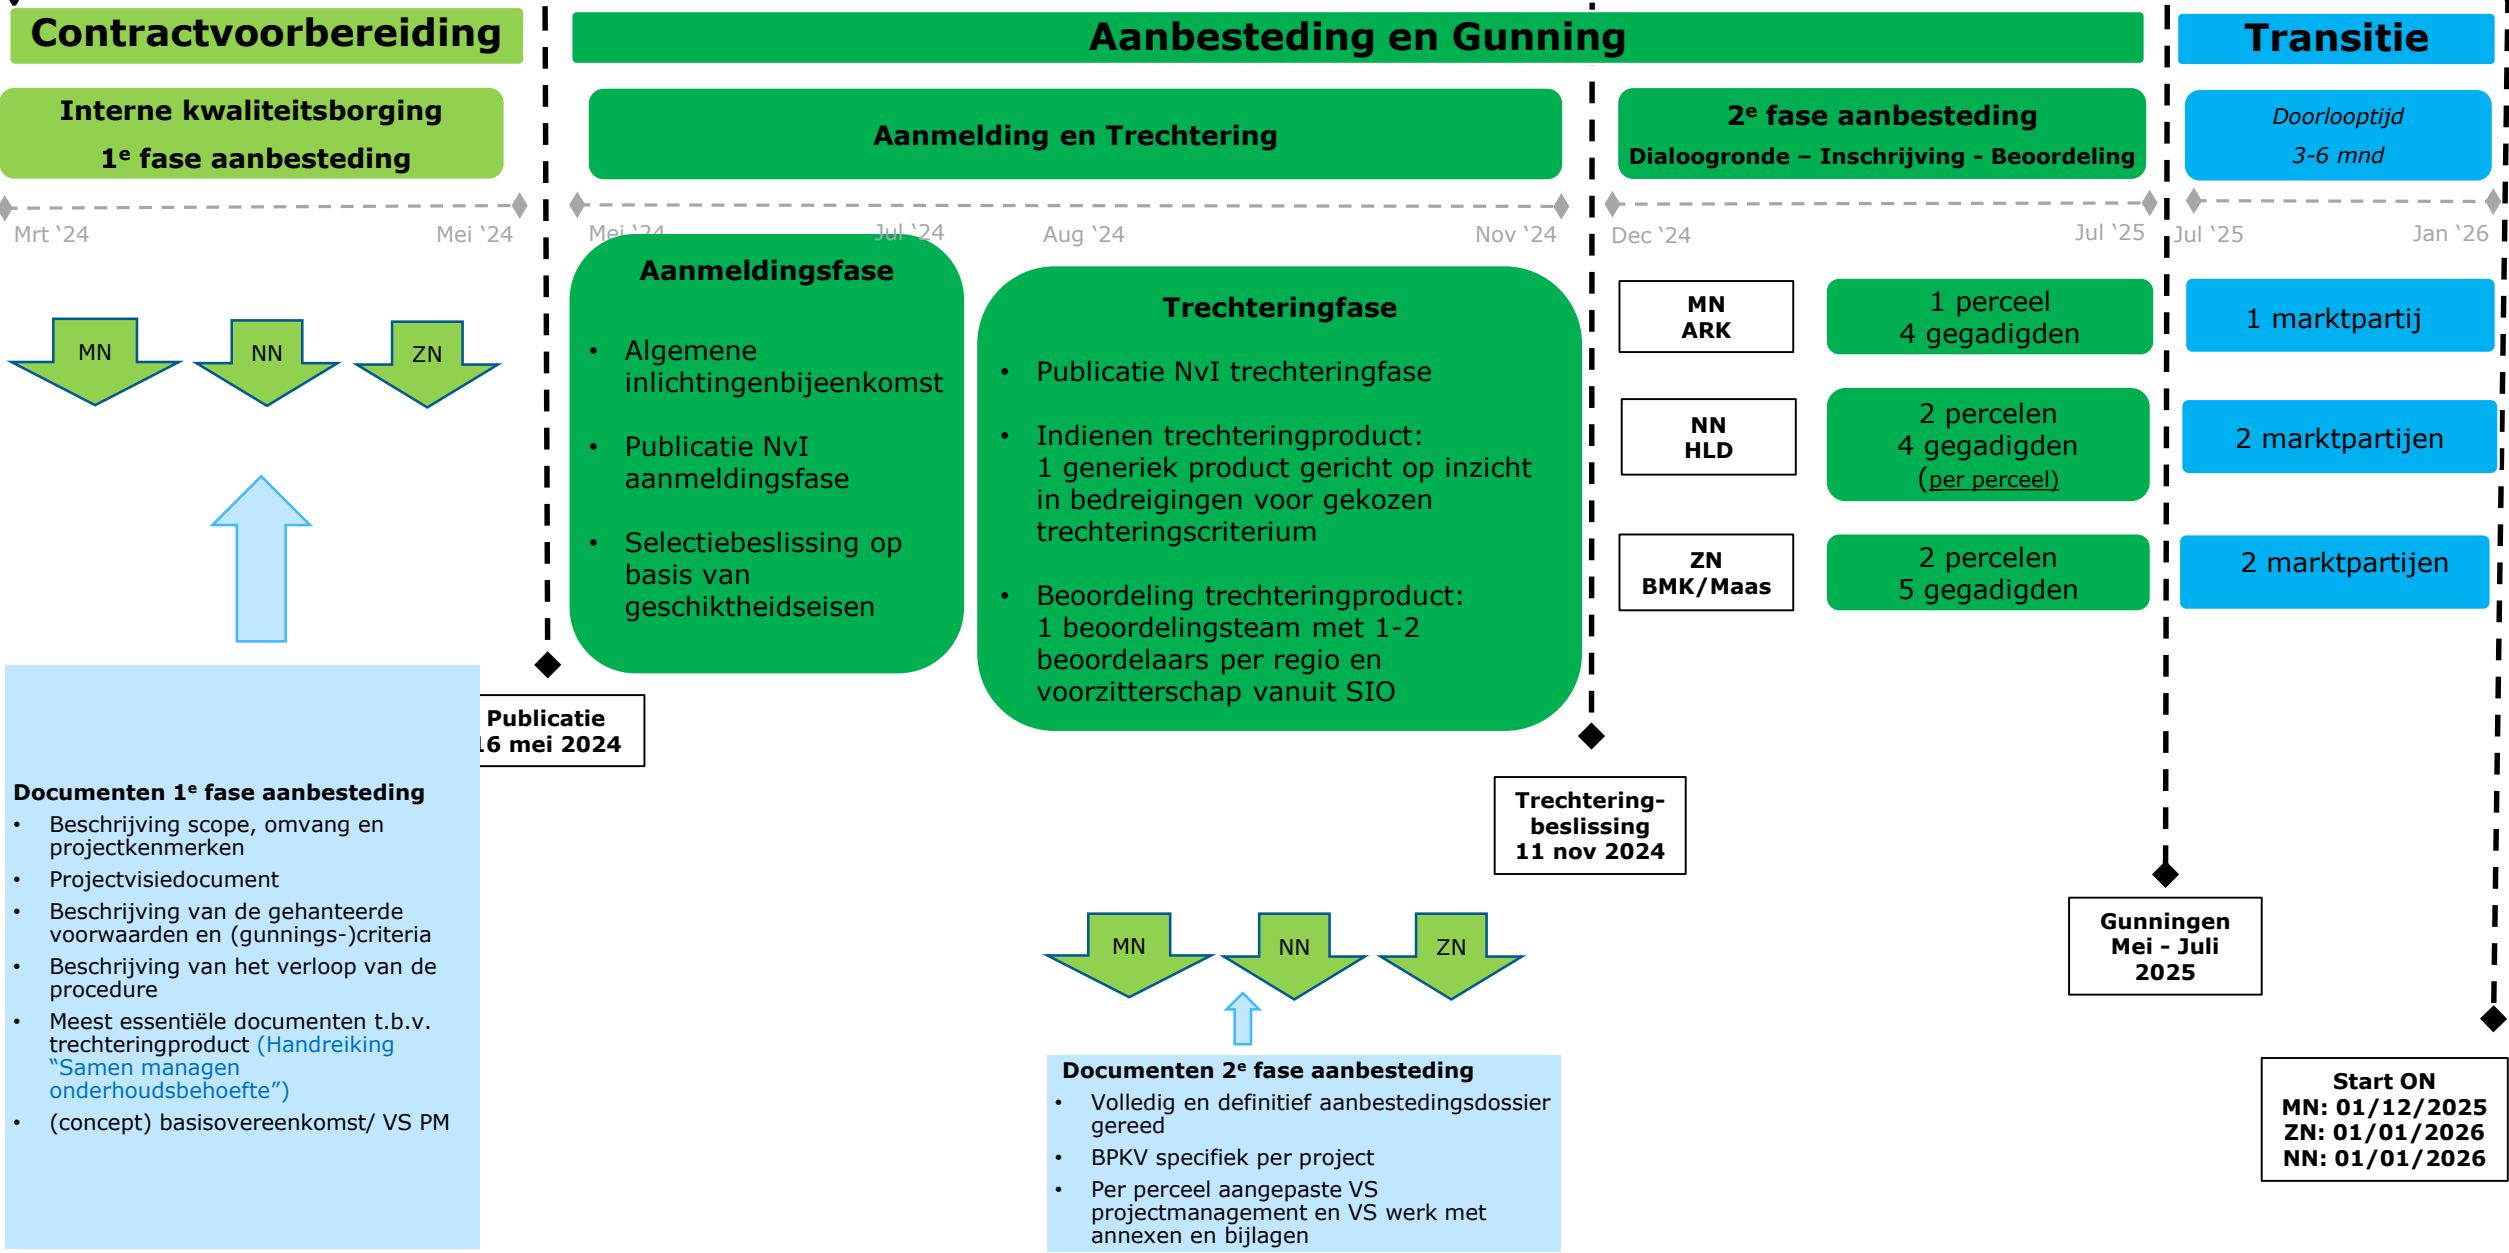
Contractvoorbereiding

Aanbesteding en Gunning

Transitie

Interne kwaliteitsborging

1$^e$ fase aanbesteding

Aanmelding en Trechtering

2$^e$ fase aanbesteding

Dialoogronde – Inschrijving - Beoordeling

Doorlooptijd

3-6 mnd

Mrt '24 Mei '24

Mei '24 Jul '24 Aug '24 Nov '24

Dec '24 Jul '25

Jul '25 Jan '26

MN NN ZN

Aanmeldingsfase

- Algemene inlichtingenbijeenkomst
- Publicatie NvI aanmeldingsfase
- Selectiebeslissing op basis van geschiktheidseisen

Trechteringfase

- Publicatie NvI trechteringfase
- Indienen trechteringproduct: 1 generiek product gericht op inzicht in bedreigingen voor gekozen trechteringscriterium
- Beoordeling trechteringproduct: 1 beoordelingsteam met 1-2 beoordelaars per regio en voorzitterschap vanuit SIO

MN ARK

1 perceel 4 gegadigden

1 marktpartij

NN HLD

2 percelen 4 gegadigden (per perceel)

2 marktpartijen

ZN BMK/Maas

2 percelen 5 gegadigden

2 marktpartijen

Publicatie
16 mei 2024

Documenten 1$^e$ fase aanbesteding
- Beschrijving scope, omvang en projectkenmerken
- Projectvisiedocument
- Beschrijving van de gehanteerde voorwaarden en (gunnings-)criteria
- Beschrijving van het verloop van de procedure
- Meest essentiële documenten t.b.v. trechteringproduct (Handreiking "Samen managen onderhoudsbehoefte")
- (concept) basisovereenkomst/ VS PM

Trechtering-beslissing
11 nov 2024

Gunningen
Mei - Juli
2025

MN NN ZN

Documenten 2$^e$ fase aanbesteding
- Volledig en definitief aanbestedingsdossier gereed
- BPKV specifiek per project
- Per perceel aangepaste VS projectmanagement en VS werk met annexen en bijlagen

Start ON
MN: 01/12/2025
ZN: 01/01/2026
NN: 01/01/2026